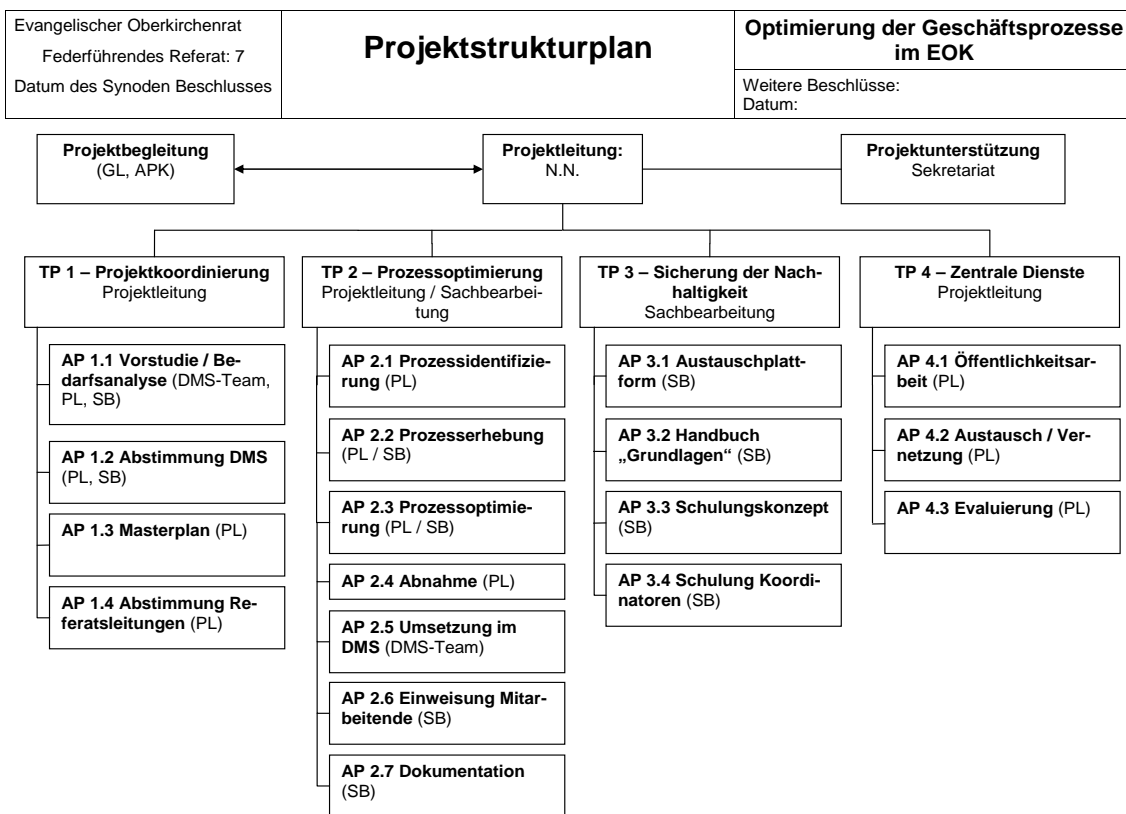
Evangelischer Oberkirchenrat
Federführendes Referat: 7
Datum des Synoden Beschlusses

Projektstrukturplan

Optimierung der Geschäftsprozesse im EOK

Weitere Beschlüsse:
Datum:

Projektbegleitung
(GL, APK)

Projektleitung:
N.N.

Projektunterstützung
Sekretariat

TP 1 – Projektkoordinierung
Projektleitung

AP 1.1 Vorstudie / Bedarfsanalyse (DMS-Team, PL, SB)

AP 1.2 Abstimmung DMS (PL, SB)

AP 1.3 Masterplan (PL)

AP 1.4 Abstimmung Referatsleitungen (PL)

TP 2 – Prozessoptimierung
Projektleitung / Sachbearbeitung

AP 2.1 Prozessidentifizierung (PL)

AP 2.2 Prozesserhebung (PL / SB)

AP 2.3 Prozessoptimierung (PL / SB)

AP 2.4 Abnahme (PL)

AP 2.5 Umsetzung im DMS (DMS-Team)

AP 2.6 Einweisung Mitarbeitende (SB)

AP 2.7 Dokumentation (SB)

TP 3 – Sicherung der Nachhaltigkeit
Sachbearbeitung

AP 3.1 Austauschplattform (SB)

AP 3.2 Handbuch „Grundlagen“ (SB)

AP 3.3 Schulungskonzept (SB)

AP 3.4 Schulung Koordinatoren (SB)

TP 4 – Zentrale Dienste
Projektleitung

AP 4.1 Öffentlichkeitsarbeit (PL)

AP 4.2 Austausch / Vernetzung (PL)

AP 4.3 Evaluierung (PL)